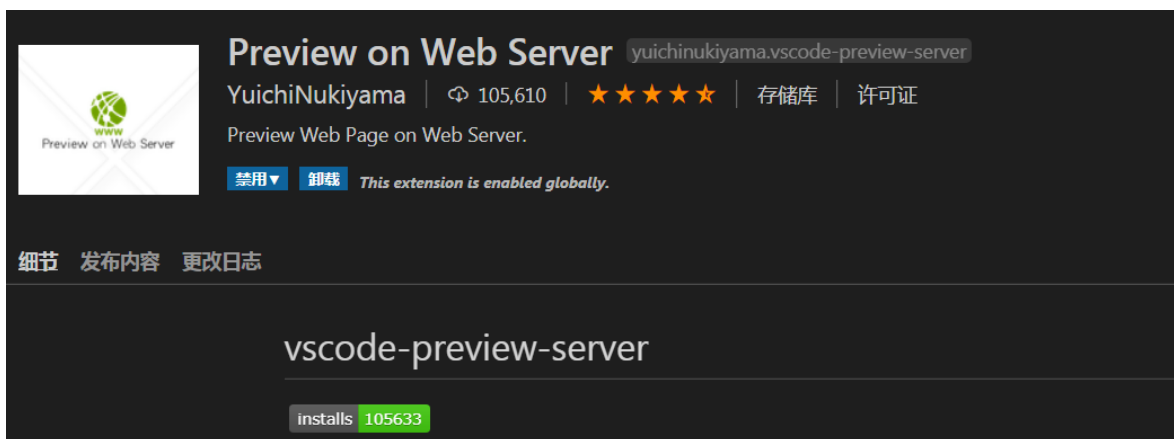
www
Preview on Web Server

Preview on Web Server yuichinukiyama.vscode-preview-server

YuichiNukiyama | 105,610 | ★★★★☆ | 存储库 | 许可证

Preview Web Page on Web Server.

禁用▼ 卸载 This extension is enabled globally.

细节 发布内容 更改日志

vscode-preview-server

installs 105633